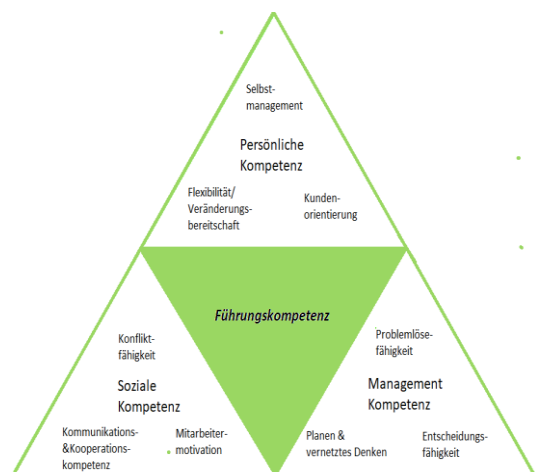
Selbstmanagement

Persönliche Kompetenz

Flexibilität/ Veränderungsbereitschaft

Kundenorientierung

Führungskompetenz

Konfliktfähigkeit

Soziale Kompetenz

Kommunikations- &Kooperationskompetenz

Mitarbeitermotivation

Problemlösefähigkeit

Management Kompetenz

Planen & vernetztes Denken

Entscheidungsfähigkeit